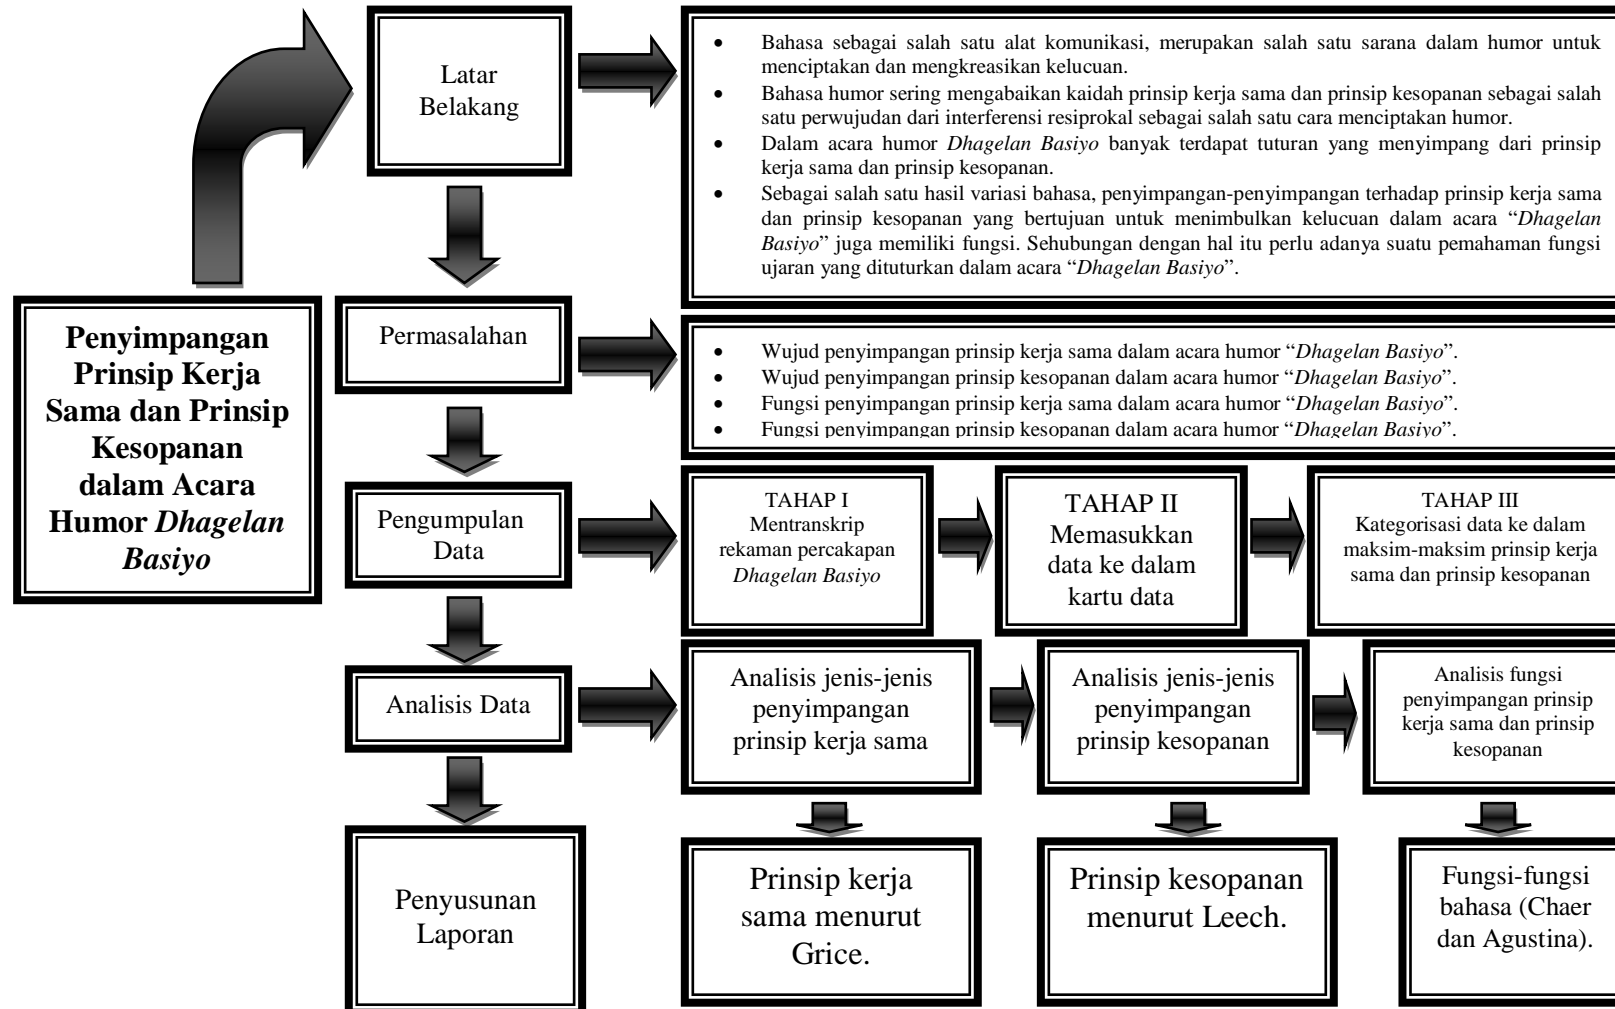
Penyimpangan Prinsip Kerja Sama dan Prinsip Kesopanan dalam Acara Humor *Dhagelan Basiyo*

Latar Belakang

- Bahasa sebagai salah satu alat komunikasi, merupakan salah satu sarana dalam humor untuk menciptakan dan mengkreasikan kelucuan.
- Bahasa humor sering mengabaikan kaidah prinsip kerja sama dan prinsip kesopanan sebagai salah satu perwujudan dari interferensi resiprokal sebagai salah satu cara menciptakan humor.
- Dalam acara humor *Dhagelan Basiyo* banyak terdapat tuturan yang menyimpang dari prinsip kerja sama dan prinsip kesopanan.
- Sebagai salah satu hasil variasi bahasa, penyimpangan-penyimpangan terhadap prinsip kerja sama dan prinsip kesopanan yang bertujuan untuk menimbulkan kelucuan dalam acara "*Dhagelan Basiyo*" juga memiliki fungsi. Sehubungan dengan hal itu perlu adanya suatu pemahaman fungsi ujaran yang dituturkan dalam acara "*Dhagelan Basiyo*".

Permasalahan

- Wujud penyimpangan prinsip kerja sama dalam acara humor "*Dhagelan Basiyo*".
- Wujud penyimpangan prinsip kesopanan dalam acara humor "*Dhagelan Basiyo*".
- Fungsi penyimpangan prinsip kerja sama dalam acara humor "*Dhagelan Basiyo*".
- Fungsi penyimpangan prinsip kesopanan dalam acara humor "*Dhagelan Basiyo*".

Pengumpulan Data

TAHAP I Mentranskrip rekaman percakapan *Dhagelan Basiyo*

TAHAP II Memasukkan data ke dalam kartu data

TAHAP III Kategorisasi data ke dalam maksim-maksim prinsip kerja sama dan prinsip kesopanan

Analisis Data

Analisis jenis-jenis penyimpangan prinsip kerja sama

Analisis jenis-jenis penyimpangan prinsip kesopanan

Analisis fungsi penyimpangan prinsip kerja sama dan prinsip kesopanan

Penyusunan Laporan

Prinsip kerja sama menurut Grice.

Prinsip kesopanan menurut Leech.

Fungsi-fungsi bahasa (Chaer dan Agustina).